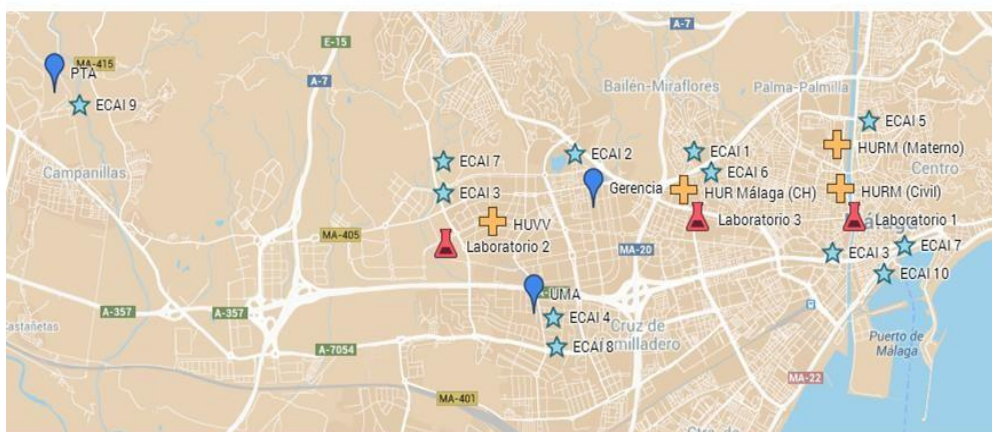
MA-415
PTA
ECAI 9
E-15
A-7
A-7
Bailén-Miraflores
Palma-Palmilla
ECAI 5
Campanillas
ECAI 7
ECAI 2
ECAI 1
HURM (Materno)
ECAI 6
Centro
ECAI 3
Gerencia
HUR Málaga (CH)
HURM (Civil)
HUVV
Laboratorio 3
Laboratorio 1
MA-405
Laboratorio 2
MA-20
ECAI 3
ECAI 7
ECAI 10
UMA
Castañetas
A-357
A-357
ECAI 4
Cruz de
ECAI 8
milladero
Puerto de Málaga
A-7054
MA-22
MA-401